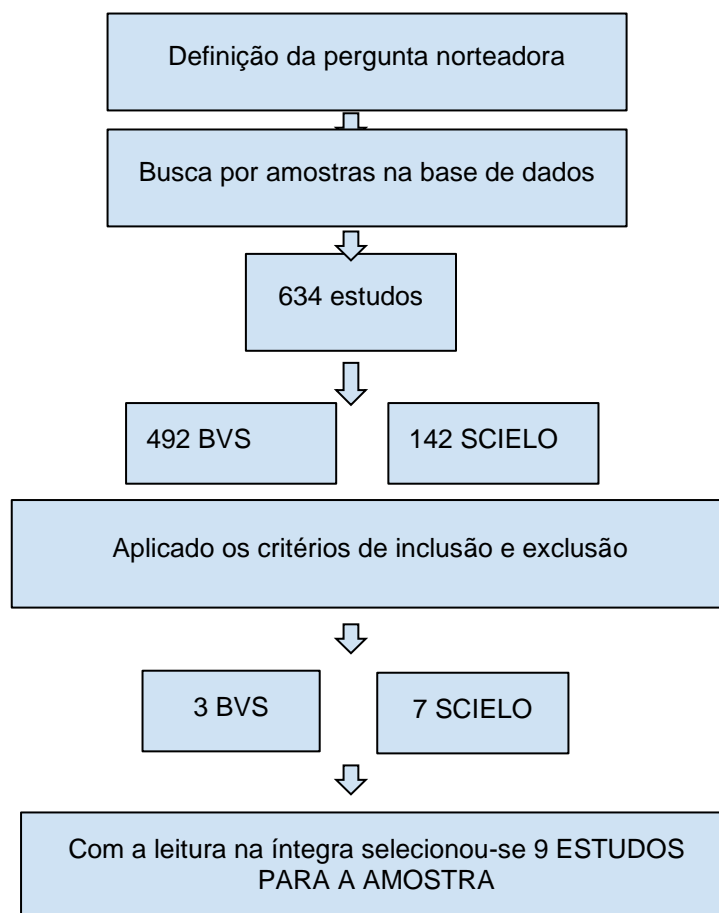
Definição da pergunta norteadora

Busca por amostras na base de dados

634 estudos

492 BVS

142 SCIELO

Aplicado os critérios de inclusão e exclusão

3 BVS

7 SCIELO

Com a leitura na íntegra selecionou-se 9 ESTUDOS PARA A AMOSTRA